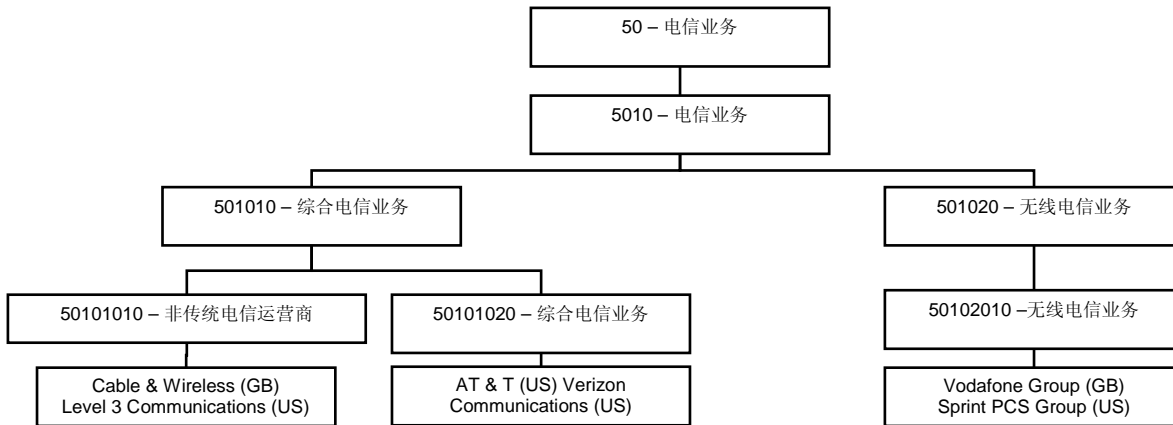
50 – 电信业务

5010 – 电信业务

501010 – 综合电信业务

501020 – 无线电信业务

50101010 – 非传统电信运营商

50101020 – 综合电信业务

50102010 –无线电信业务

Cable & Wireless (GB) Level 3 Communications (US)

AT & T (US) Verizon Communications (US)

Vodafone Group (GB) Sprint PCS Group (US)